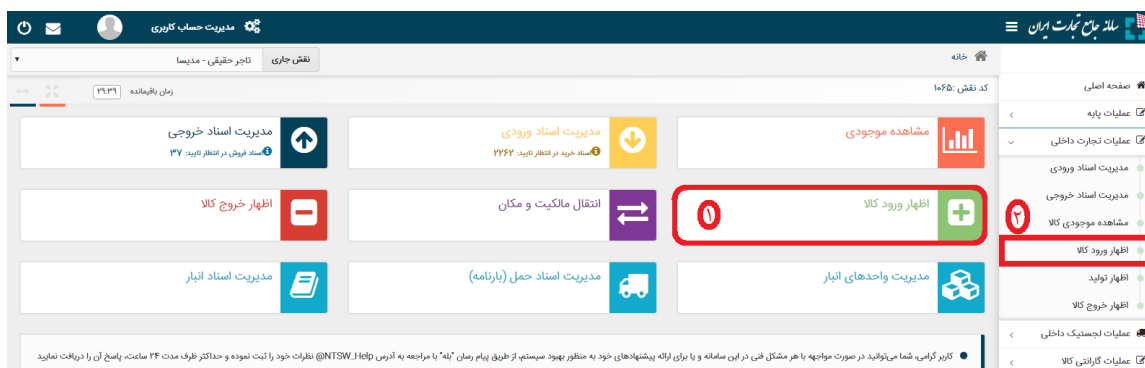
سامانه جامع تجارت ایران

مدیریت حساب کاربری

خانه

نقش جاری | تاجر حقیقی - مدیسا

کد نقش: ۱۰۶۵

زمان باقیمانده ۲۹:۳۹

صفحه اصلی
عملیات پایه
عملیات تجارت داخلی
مدیریت اسناد ورودی
مدیریت اسناد خروجی
مشاهده موجودی کالا
اظهار ورود کالا
اظهار تولید
اظهار خروج کالا
عملیات لجستیک داخلی
عملیات گارانتی کالا

مشاهده موجودی

مدیریت اسناد ورودی
اسناد خرید در انتظار تایید: ۲۲۶۲

مدیریت اسناد خروجی
اسناد فروش در انتظار تایید: ۳۷

اظهار ورود کالا

انتقال مالکیت و مکان

اظهار خروج کالا

مدیریت واحدهای انبار

مدیریت اسناد حمل (بارنامه)

مدیریت اسناد انبار

۱

۲

کاربر گرامی، شما می‌توانید در صورت مواجهه با هر مشکل فنی در این سامانه و یا برای ارائه پیشنهادهای خود به منظور بهبود سیستم، از طریق پیام رسان "بله" با مراجعه به آدرس NTSW_Help@ نظرات خود را ثبت نموده و حداکثر ظرف مدت ۲۴ ساعت، پاسخ آن را دریافت نمایید